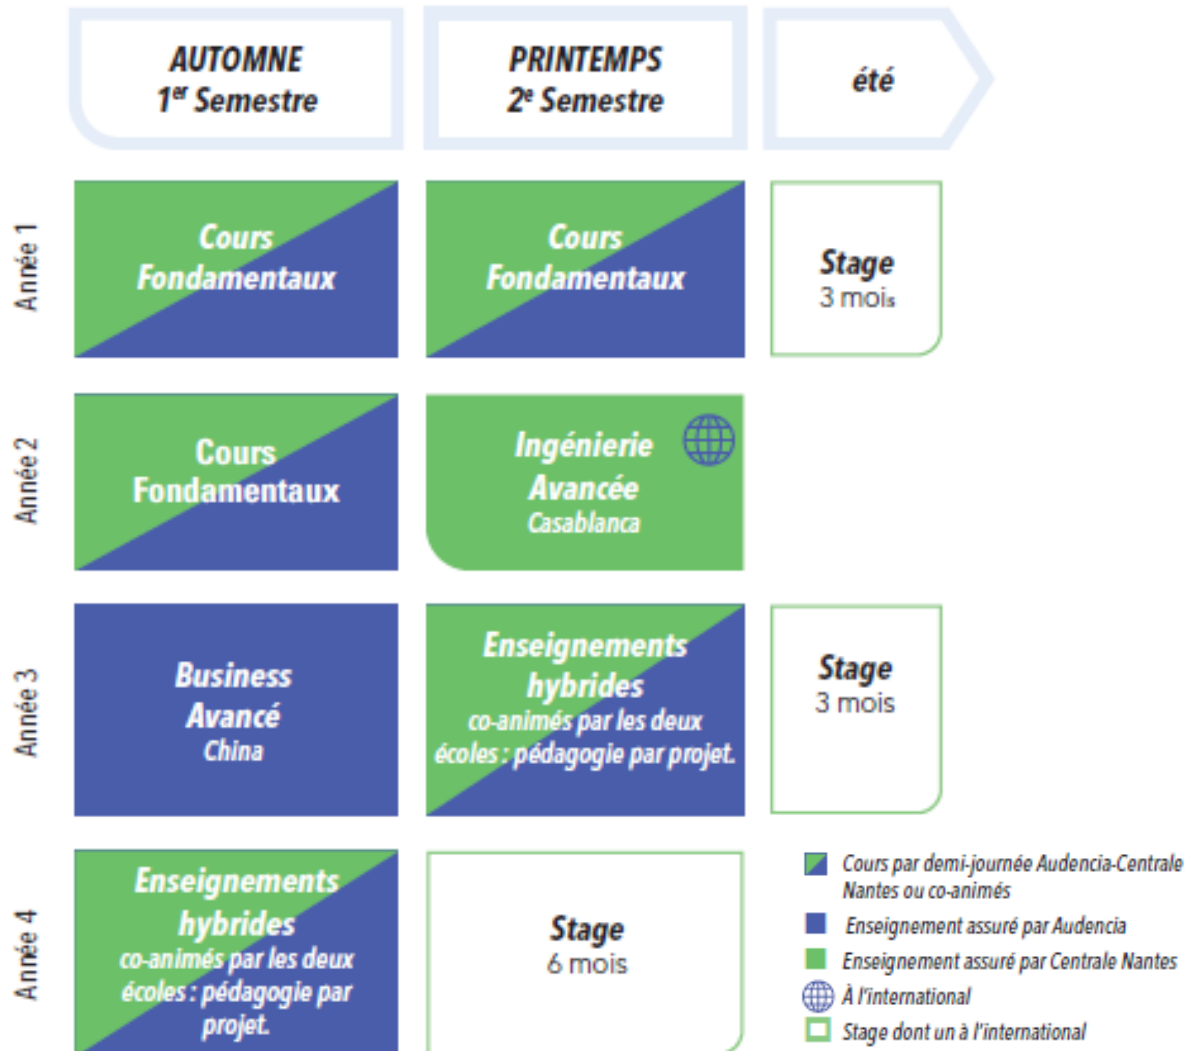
AUTOMNE
1$^{er}$ Semestre

PRINTEMPS
2$^{e}$ Semestre

été

Année 1

Cours Fondamentaux

Cours Fondamentaux

Stage
3 mois

Année 2

Cours Fondamentaux

Ingénierie Avancée
Casablanca

Année 3

Business Avancé
China

Enseignements hybrides
co-animés par les deux écoles : pédagogie par projet.

Stage
3 mois

Année 4

Enseignements hybrides
co-animés par les deux écoles : pédagogie par projet.

Stage
6 mois

Cours par demi-journée Audencia-Centrale Nantes ou co-animés
Enseignement assuré par Audencia
Enseignement assuré par Centrale Nantes
À l'international
Stage dont un à l'international